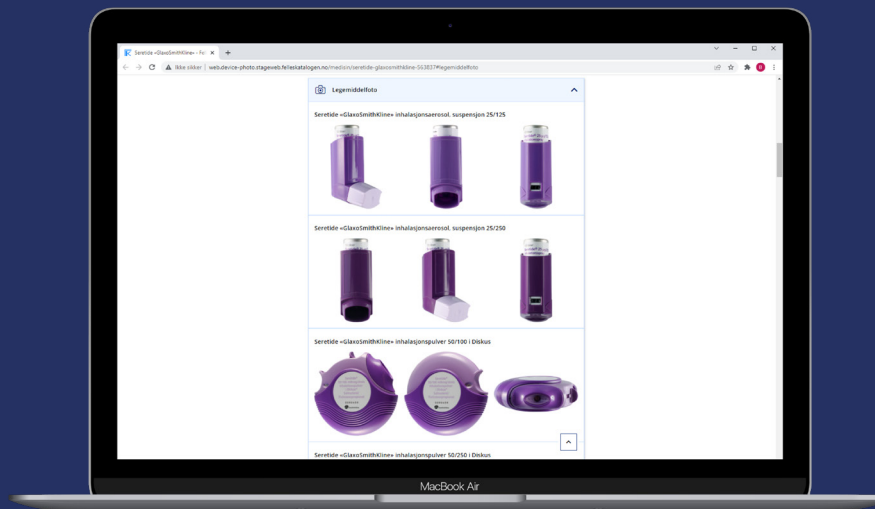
Seretide «GlaxoSmithKline» - Fe ×
+

Ikke sikker | web.device-photo.stageweb.felleskatalogen.no/medisin/seretide-glaxosmithkline-563837#legemiddelfoto

Legemiddelfoto

Seretide «GlaxoSmithKline» inhalasjonsaerosol, suspensjon 25/125

Seretide «GlaxoSmithKline» inhalasjonsaerosol, suspensjon 25/250

Seretide «GlaxoSmithKline» inhalasjonspulver 50/100 i Diskus

Seretide «GlaxoSmithKline» inhalasjonspulver 50/250 i Diskus

MacBook Air